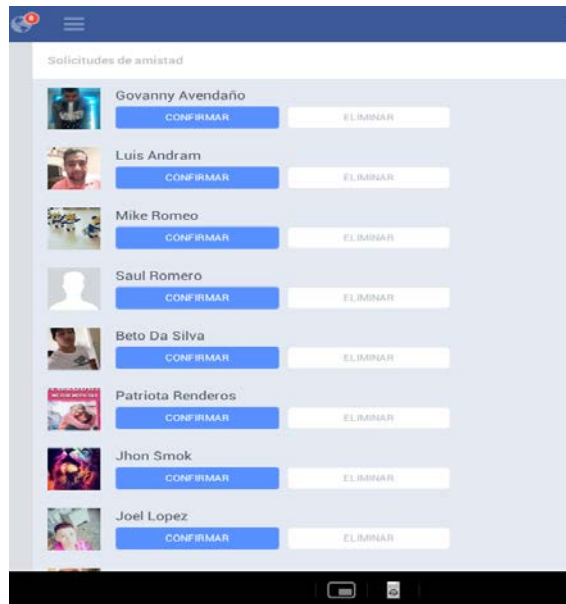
Solicitudes de amistad

Govanny Avendaño
CONFIRMAR ELIMINAR

Luis Andram
CONFIRMAR ELIMINAR

Mike Romeo
CONFIRMAR ELIMINAR

Saul Romero
CONFIRMAR ELIMINAR

Beto Da Silva
CONFIRMAR ELIMINAR

Patriota Renderos
CONFIRMAR ELIMINAR

Jhon Smok
CONFIRMAR ELIMINAR

Joel Lopez
CONFIRMAR ELIMINAR